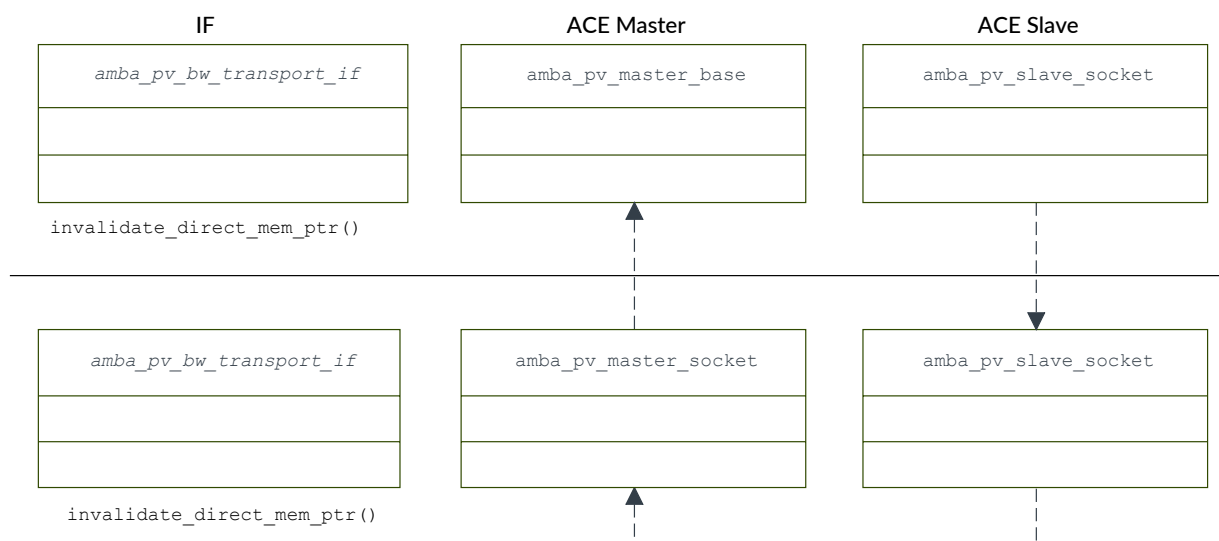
IF

ACE Master

ACE Slave

amba_pv_bw_transport_if

amba_pv_master_base

amba_pv_slave_socket

invalidate_direct_mem_ptr()

amba_pv_bw_transport_if

amba_pv_master_socket

amba_pv_slave_socket

invalidate_direct_mem_ptr()